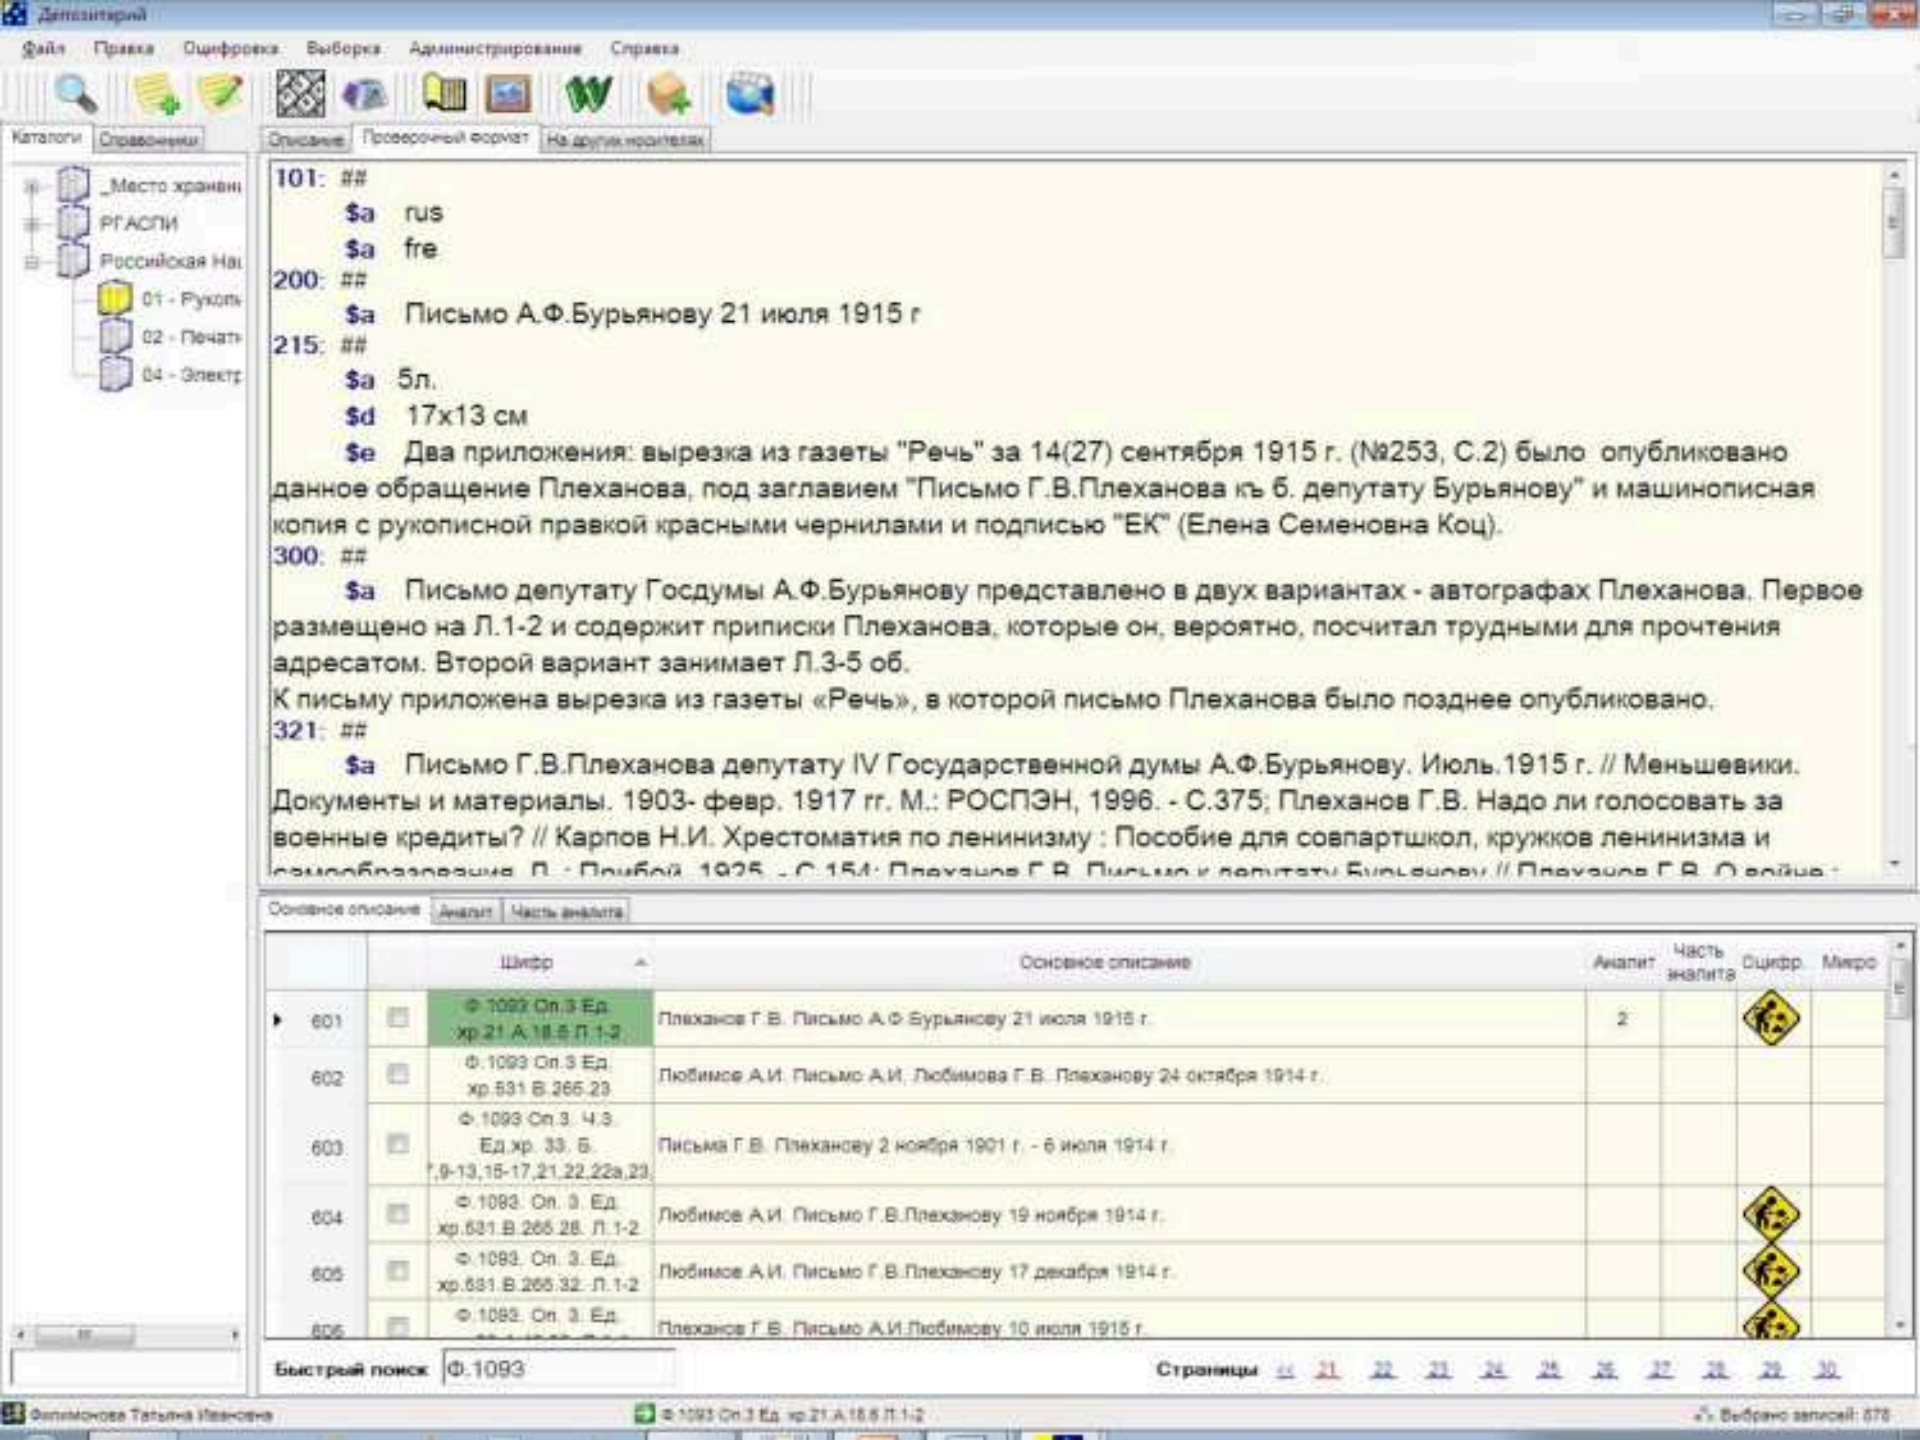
Депозитарий

Файл Правка Оцифровка Выборка Администрирование Справка

Каталоги Справочники

_Место хранени
РГАСПИ
Российская На
01 - Рукопи
02 - Печат
04 - Электр

Описание Проверочный формат На других носителях

101: ##
$a rus
$a fre
200: ##
$a Письмо А.Ф.Бурьянову 21 июля 1915 г
215: ##
$a 5л.
$d 17x13 см
$e Два приложения: вырезка из газеты "Речь" за 14(27) сентября 1915 г. (№253, С.2) было опубликовано данное обращение Плеханова, под заглавием "Письмо Г.В.Плеханова къ б. депутату Бурьянову" и машинописная копия с рукописной правкой красными чернилами и подписью "ЕК" (Елена Семеновна Коц).
300: ##
$a Письмо депутату Госдумы А.Ф.Бурьянову представлено в двух вариантах - автографах Плеханова. Первое размещено на Л.1-2 и содержит приписки Плеханова, которые он, вероятно, посчитал трудными для прочтения адресатом. Второй вариант занимает Л.3-5 об.
К письму приложена вырезка из газеты «Речь», в которой письмо Плеханова было позднее опубликовано.
321: ##
$a Письмо Г.В.Плеханова депутату IV Государственной думы А.Ф.Бурьянову. Июль.1915 г. // Меньшевики. Документы и материалы. 1903- февр. 1917 гг. М.: РОСПЭН, 1996. - С.375; Плеханов Г.В. Надо ли голосовать за военные кредиты? // Карпов Н.И. Хрестоматия по ленинизму : Пособие для совпартшкол, кружков ленинизма и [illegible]

Основное описание Аналит Часть аналита

| | | Шифр | Основное описание | Аналит | Часть аналита | Оцифр. | Микро |
|---|---|---|---|---|---|---|---|
| 601 | | Ф.1093 Оп.3 Ед.хр.21 А.18.8 Л.1-2 | Плеханов Г.В. Письмо А.Ф.Бурьянову 21 июля 1915 г. | 2 | | | |
| 602 | | Ф.1093 Оп.3 Ед.хр.531 В.266.23 | Любимов А.И. Письмо А.И. Любимова Г.В. Плеханову 24 октября 1914 г. | | | | |
| 603 | | Ф.1093 Оп.3. Ч.3. Ед.хр. 33. Б. ,9-13,15-17,21,22,22а,23 | Письма Г.В. Плеханову 2 ноября 1901 г. - 6 июля 1914 г. | | | | |
| 604 | | Ф.1093. Оп. 3. Ед.хр.531.В.266.28. Л.1-2 | Любимов А.И. Письмо Г.В.Плеханову 19 ноября 1914 г. | | | | |
| 605 | | Ф.1093. Оп. 3. Ед.хр.531.В.266.32. Л.1-2 | Любимов А.И. Письмо Г.В.Плеханову 17 декабря 1914 г. | | | | |
| 606 | | Ф.1093. Оп. 3. Ед. | Плеханов Г.В. Письмо А.И.Любимову 10 июля 1915 г. | | | | |

Быстрый поиск Ф.1093 Страницы << 21 22 23 24 25 26 27 28 29 30

Филимонова Татьяна Ивановна Ф.1093 Оп.3 Ед. хр.21 А.18.8 Л.1-2 Выбрано записей: 878